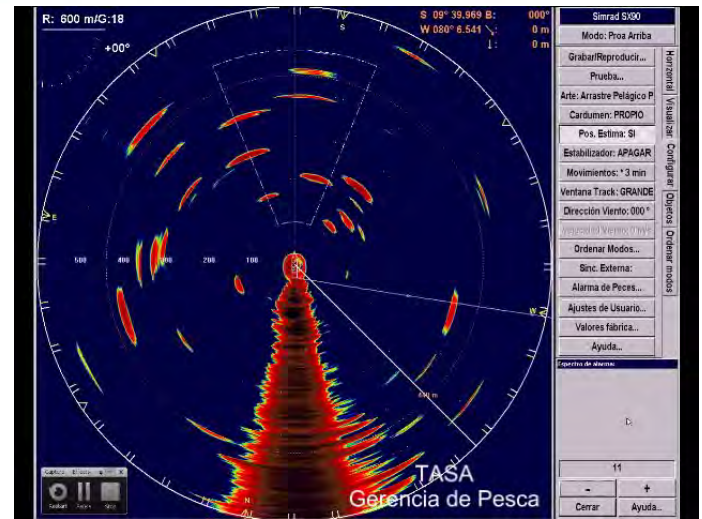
R: 600 m/G:18

+00°

S 09° 39.669 B: 000°
W 080° 6.541 0 m
0 m

Simrad SX90
Modo: Proa Arriba
Grabar/Reproducir...
Prueba...
Arte: Arrastre Pelágico P
Cardumen: PROPIO
Pos. Estima: SI
Estabilizador: APAGAR
Movimientos: * 3 min
Ventana Track: GRANDE
Dirección Viento: 000 °
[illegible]
Ordenar Modos...
Sinc. Externa:
Alarma de Peces...
Ajustes de Usuario...
Valores fábrica...
Ayuda...

Horizontal
Visualizar
Configurar
Objetos
Ordenar modos

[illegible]

11
-
+
Cerrar
Ayuda...

500
400
300
200
100

600 m

TASA
Gerencia de Pesca